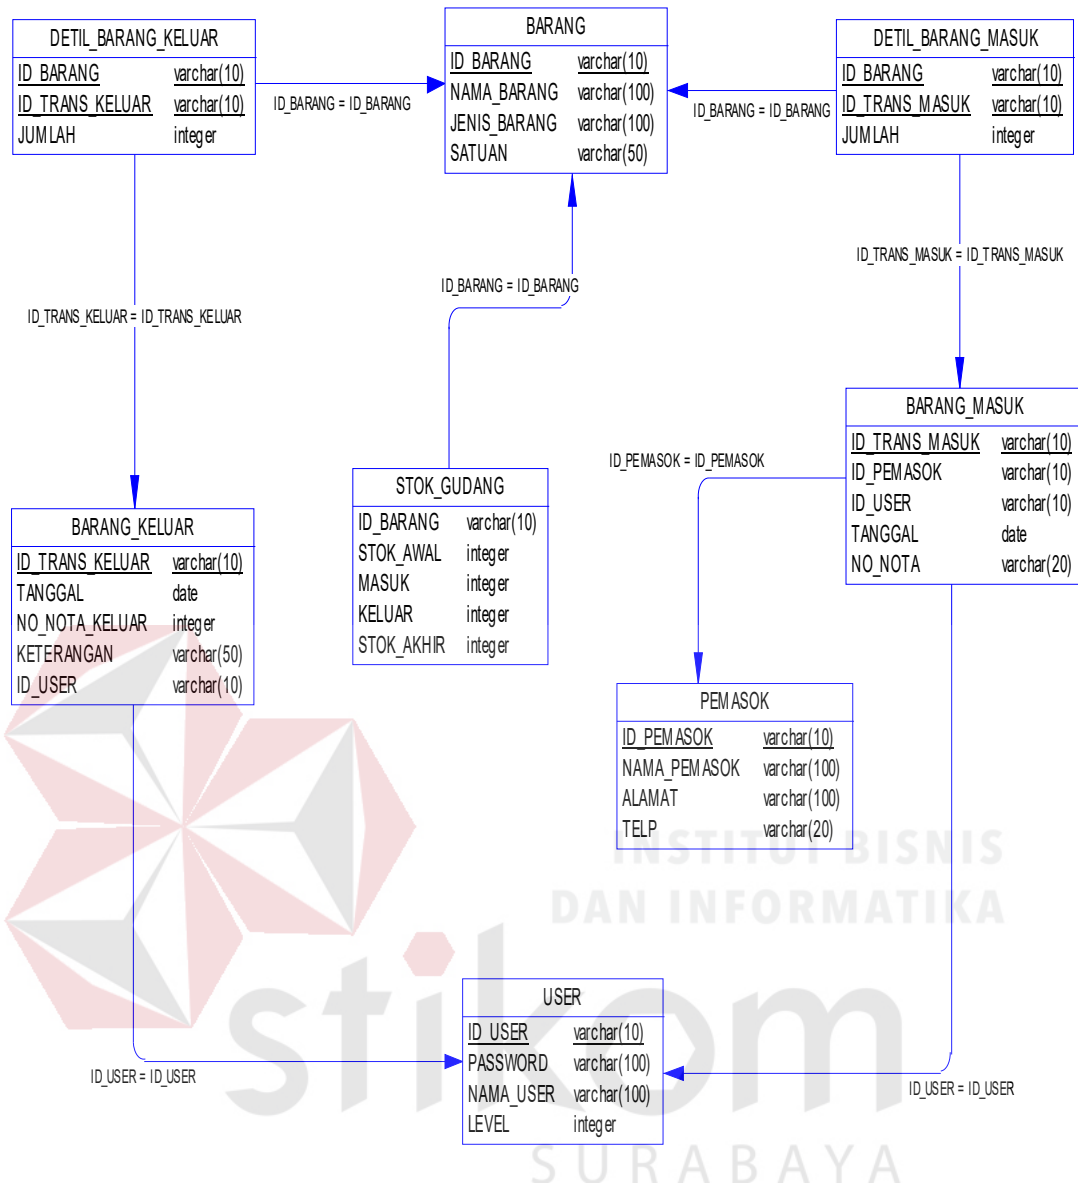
DETIL_BARANG_KELUAR

| ID_BARANG | varchar(10) |
|---|---|
| ID_TRANS_KELUAR | varchar(10) |
| JUMLAH | integer |

ID_BARANG = ID_BARANG

BARANG

| ID_BARANG | varchar(10) |
|---|---|
| NAMA_BARANG | varchar(100) |
| JENIS_BARANG | varchar(100) |
| SATUAN | varchar(50) |

ID_BARANG = ID_BARANG

DETIL_BARANG_MASUK

| ID_BARANG | varchar(10) |
|---|---|
| ID_TRANS_MASUK | varchar(10) |
| JUMLAH | integer |

ID_TRANS_MASUK = ID_TRANS_MASUK

ID_BARANG = ID_BARANG

ID_TRANS_KELUAR = ID_TRANS_KELUAR

BARANG_MASUK

| ID_TRANS_MASUK | varchar(10) |
|---|---|
| ID_PEMASOK | varchar(10) |
| ID_USER | varchar(10) |
| TANGGAL | date |
| NO_NOTA | varchar(20) |

ID_PEMASOK = ID_PEMASOK

STOK_GUDANG

| ID_BARANG | varchar(10) |
|---|---|
| STOK_AWAL | integer |
| MASUK | integer |
| KELUAR | integer |
| STOK_AKHIR | integer |

BARANG_KELUAR

| ID_TRANS_KELUAR | varchar(10) |
|---|---|
| TANGGAL | date |
| NO_NOTA_KELUAR | integer |
| KETERANGAN | varchar(50) |
| ID_USER | varchar(10) |

PEMASOK

| ID_PEMASOK | varchar(10) |
|---|---|
| NAMA_PEMASOK | varchar(100) |
| ALAMAT | varchar(100) |
| TELP | varchar(20) |

INSTITUT BISNIS
DAN INFORMATIKA

stikom

USER

| ID_USER | varchar(10) |
|---|---|
| PASSWORD | varchar(100) |
| NAMA_USER | varchar(100) |
| LEVEL | integer |

ID_USER = ID_USER

ID_USER = ID_USER

SURABAYA